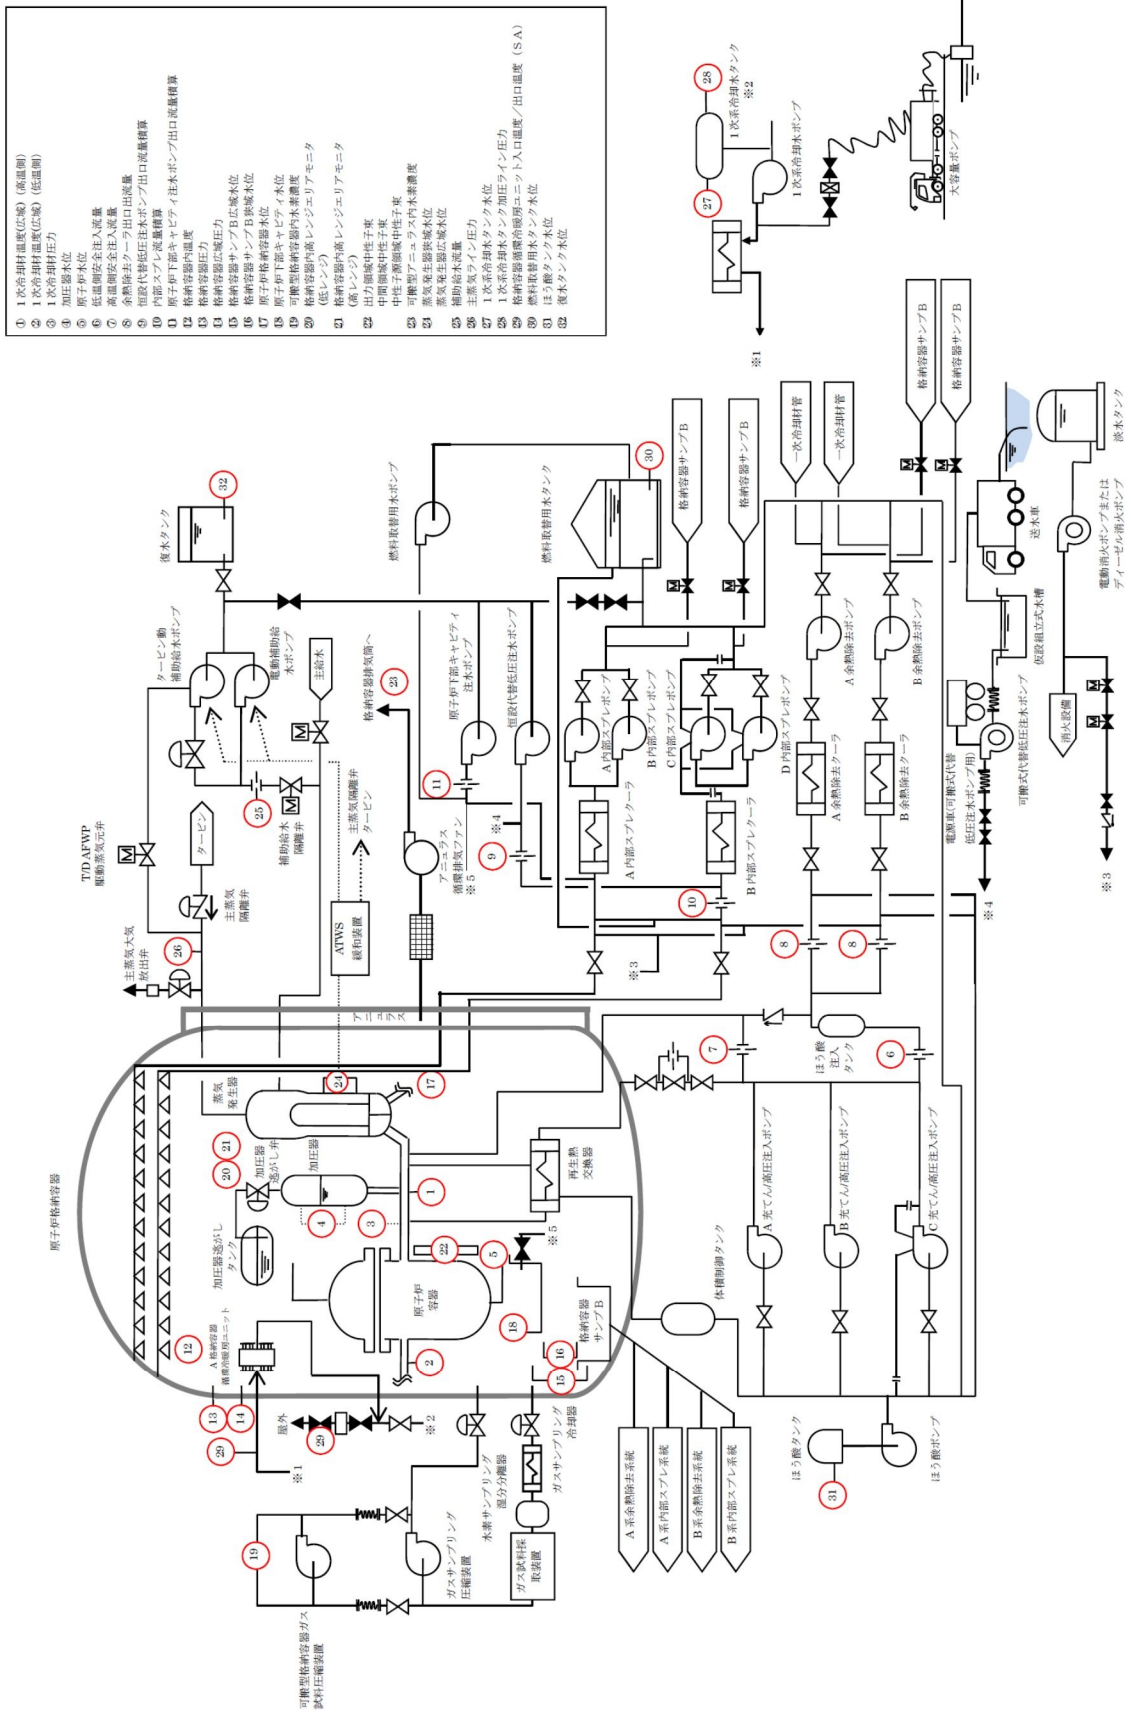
① 1次冷却材温度(広域)(高温側)
② 1次冷却材温度(広域)(低温側)
③ 1次冷却材圧力
④ 加圧器水位
⑤ 原子炉水位
⑥ 低温側安全注入流量
⑦ 高温側安全注入流量
⑧ 余熱除去クーラ出口流量
⑨ 恒設代替低圧注水ポンプ出口流量積算
⑩ 内部スプレ流量積算
⑪ 原子炉下部キャビティ注水ポンプ出口流量積算
⑫ 格納容器内温度
⑬ 格納容器圧力
⑭ 格納容器広域圧力
⑮ 格納容器サンプB広域水位
⑯ 格納容器サンプB狭域水位
⑰ 原子炉格納容器水位
⑱ 原子炉下部キャビティ水位
⑲ 可搬型格納容器内水素濃度
⑳ 格納容器内高レンジエリアモニタ(低レンジ)
㉑ 格納容器内高レンジエリアモニタ(高レンジ)
㉒ 出力領域中性子束
中間領域中性子束
中性子源領域中性子束
㉓ 可搬型アニュラス内水素濃度
㉔ 蒸気発生器狭域水位
蒸気発生器広域水位
㉕ 補助給水流量
㉖ 主蒸気ライン圧力
㉗ 1次系冷却水タンク水位
㉘ 1次系冷却水タンク加圧ライン圧力
㉙ 格納容器循環冷暖房ユニット入口温度/出口温度(SA)
㉚ 燃料取替用水タンク水位
㉛ ほう酸タンク水位
㉜ 復水タンク水位

28
1次系冷却水タンク
※2
27
1次系冷却水ポンプ
※1
大容量ポンプ
格納容器サンプB
格納容器サンプB
一次冷却材管
一次冷却材管
淡水タンク
送水車
電動消火ポンプまたはディーゼル消火ポンプ
仮設組立式水槽
消火設備
※3
可搬式代替低圧注水ポンプ
電源車(可搬式代替低圧注水ポンプ用)
※4
32
復水タンク
燃料取替用水ポンプ
燃料取替用水タンク
30
格納容器サンプB
格納容器サンプB
A余熱除去ポンプ
B余熱除去ポンプ
A余熱除去クーラ
B余熱除去クーラ
A内部スプレポンプ
B内部スプレポンプ
C内部スプレポンプ
D内部スプレポンプ
A内部スプレクーラ
B内部スプレクーラ
10
8
8
※3
原子炉下部キャビティ注水ポンプ
恒設代替低圧注水ポンプ
11
9
※4
格納容器排気筒へ
23
アニュラス循環排気ファン
※5
タービン動補助給水ポンプ
電動補助給水ポンプ
主給水
25
補助給水隔離弁
主蒸気隔離弁
タービン
T/D AFWP駆動蒸気元弁
主蒸気大気放出弁
26
ATWS緩和装置
主蒸気隔離弁
タービン
アニュラス
ほう酸注入タンク
7
6
原子炉格納容器
蒸気発生器
24
17
21
20
加圧器逃がし弁
加圧器
1
4
3
再生熱交換器
加圧器逃がしタンク
22
5
※5
原子炉容器
18
A格納容器循環冷暖房ユニット
12
2
16
15
格納容器サンプB
体積制御タンク
A充てん/高圧注入ポンプ
B充てん/高圧注入ポンプ
C充てん/高圧注入ポンプ
13
14
29
29
屋外
※1
※2
水素サンプリング湿分分離器
ガスサンプリング冷却器
ガスサンプリング圧縮装置
ガス試料採取装置
19
可搬型格納容器ガス試料圧縮装置
A系余熱除去系統
A系内部スプレ系統
B系余熱除去系統
B系内部スプレ系統
ほう酸タンク
31
ほう酸ポンプ